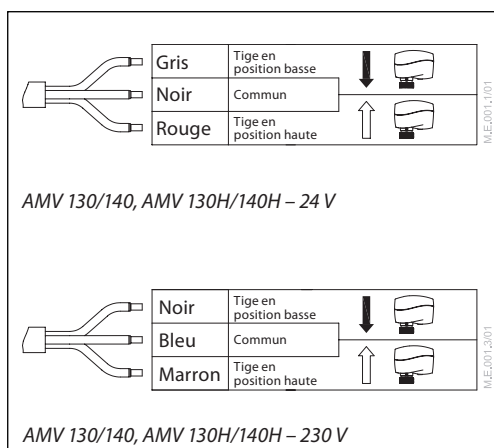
| Gris | Tige en position basse |
|---|---|
| Noir | Commun |
| Rouge | Tige en position haute |

M.E.001.1/01

AMV 130/140, AMV 130H/140H – 24 V

| Noir | Tige en position basse |
|---|---|
| Bleu | Commun |
| Marron | Tige en position haute |

M.E.001.3/01

AMV 130/140, AMV 130H/140H – 230 V